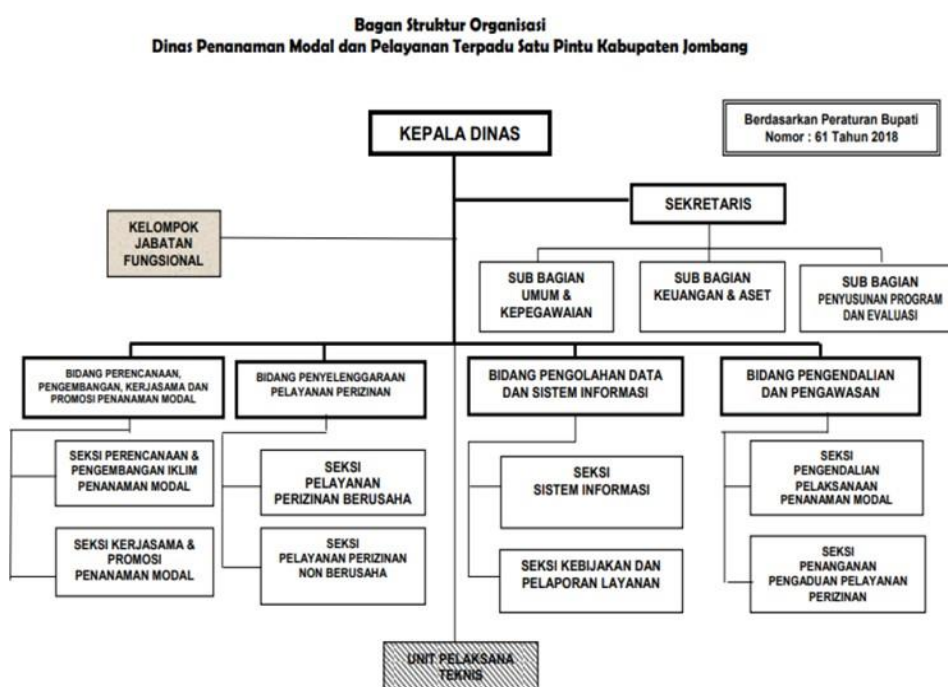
Bagan Struktur Organisasi
Dinas Penanaman Modal dan Pelayanan Terpadu Satu Pintu Kabupaten Jombang

Berdasarkan Peraturan Bupati Nomor : 61 Tahun 2018

KEPALA DINAS

SEKRETARIS

KELOMPOK JABATAN FUNGSIONAL

SUB BAGIAN UMUM & KEPEGAWAIAN

SUB BAGIAN KEUANGAN & ASET

SUB BAGIAN PENYUSUNAN PROGRAM DAN EVALUASI

BIDANG PERENCANAAN, PENGEMBANGAN, KERJASAMA DAN PROMOSI PENANAMAN MODAL

SEKSI PERENCANAAN & PENGEMBANGAN IKLIM PENANAMAN MODAL

SEKSI KERJASAMA & PROMOSI PENANAMAN MODAL

BIDANG PENYELENGGARAAN PELAYANAN PERIZINAN

SEKSI PELAYANAN PERIZINAN BERUSAHA

SEKSI PELAYANAN PERIZINAN NON BERUSAHA

BIDANG PENGOLAHAN DATA DAN SISTEM INFORMASI

SEKSI SISTEM INFORMASI

SEKSI KEBIJAKAN DAN PELAPORAN LAYANAN

BIDANG PENGENDALIAN DAN PENGAWASAN

SEKSI PENGENDALIAN PELAKSANAAN PENANAMAN MODAL

SEKSI PENANGANAN PENGADUAN PELAYANAN PERIZINAN

UNIT PELAKSANA TEKNIS